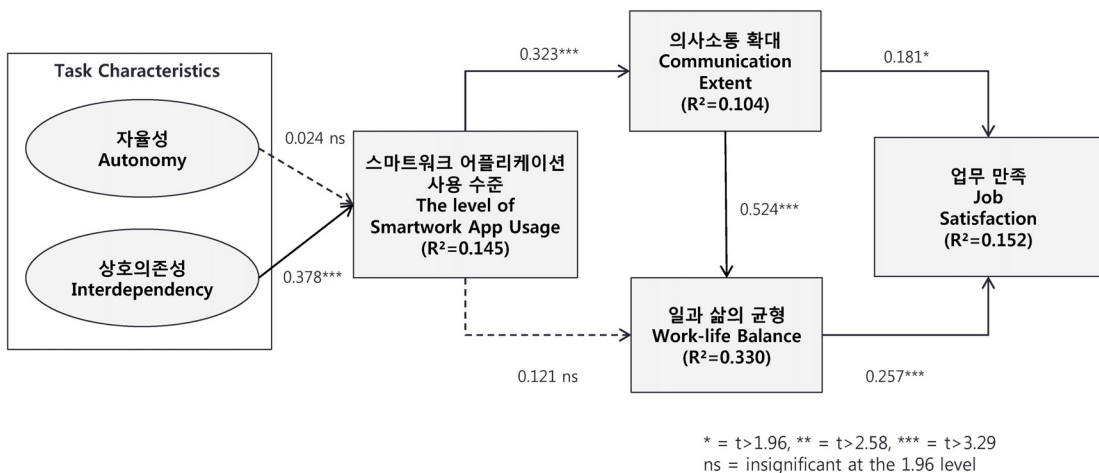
Task Characteristics

자율성
Autonomy

상호의존성
Interdependency

0.024 ns

0.378***

스마트워크 어플리케이션 사용 수준
The level of Smartwork App Usage
($R^2$=0.145)

0.323***

의사소통 확대
Communication Extent
($R^2$=0.104)

0.181*

0.524***

업무 만족
Job Satisfaction
($R^2$=0.152)

일과 삶의 균형
Work-life Balance
($R^2$=0.330)

0.121 ns

0.257***

* = t>1.96, ** = t>2.58, *** = t>3.29
ns = insignificant at the 1.96 level